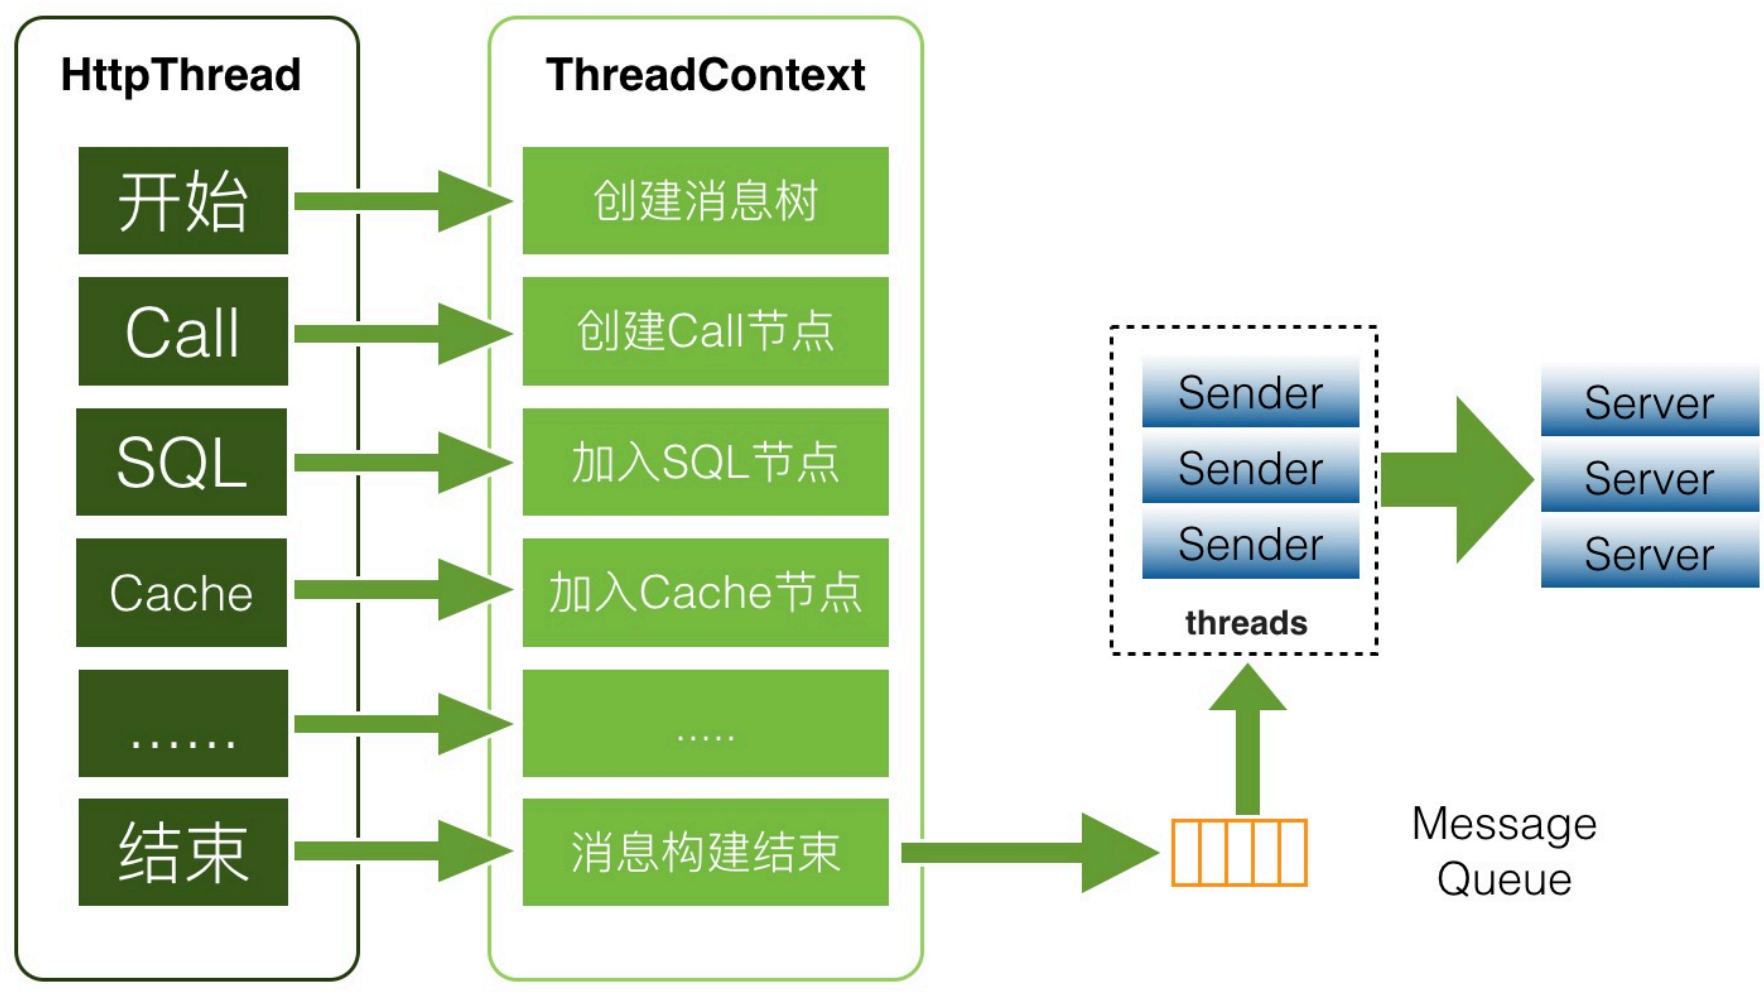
HttpThread

开始

Call

SQL

Cache

......

结束

ThreadContext

创建消息树

创建Call节点

加入SQL节点

加入Cache节点

.....

消息构建结束

Sender

Sender

Sender

threads

Server

Server

Server

Message Queue